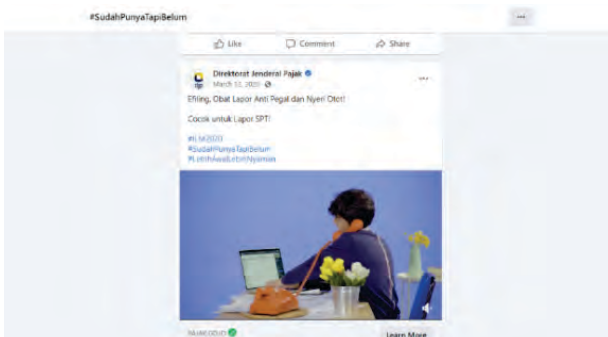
#SudahPunyaTapiBelum

...

Like Comment Share

Direktorat Jenderal Pajak
March 11, 2020 ·

Efiling, Obat Lapor Anti Pegal dan Nyeri Otot!

Cocok untuk Lapor SPT!

#LSK2020
#SudahPunyaTapiBelum
#LebihAwalLebihNyaman

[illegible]

Learn More